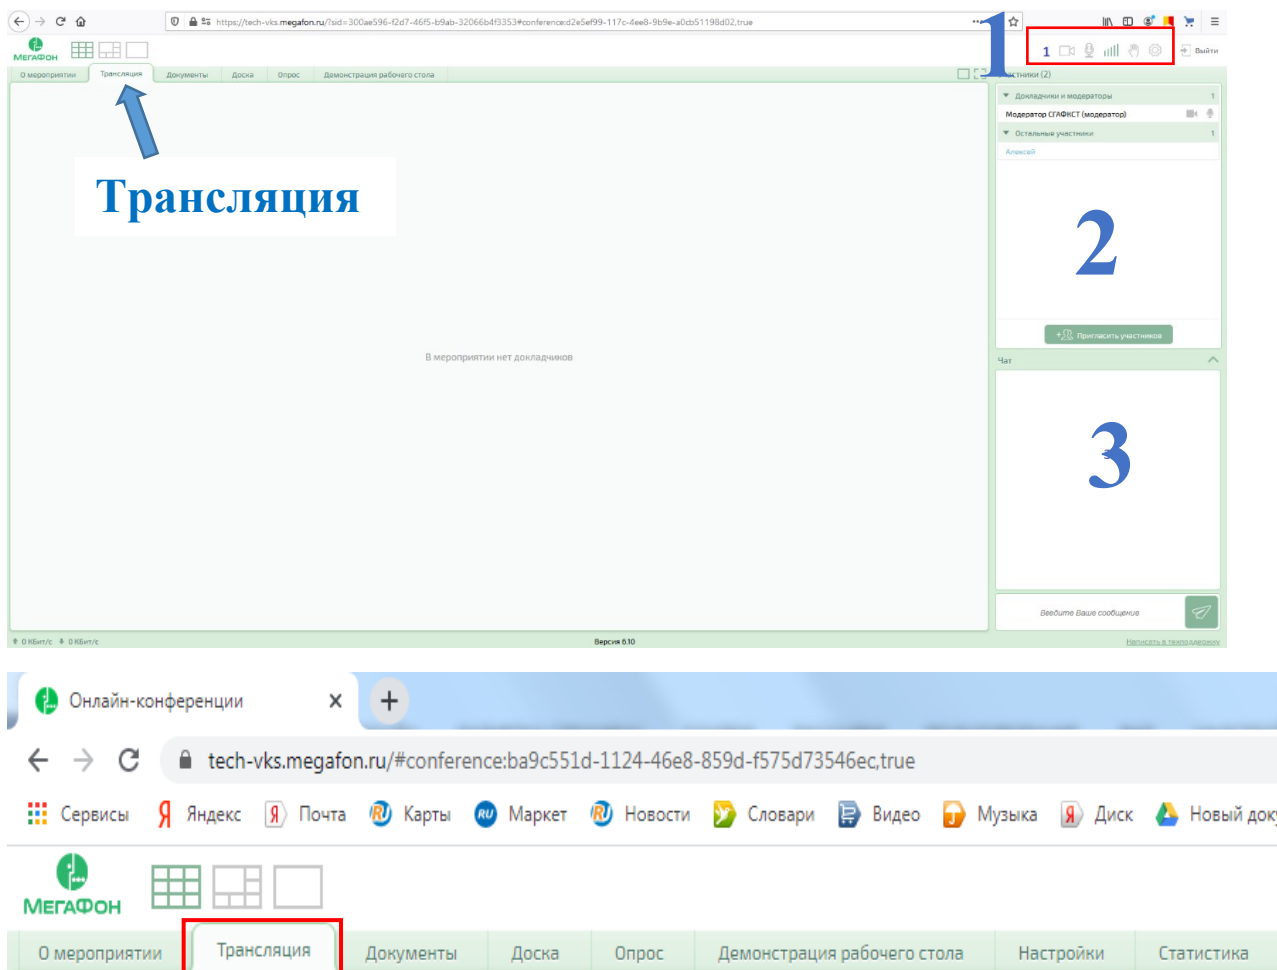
https://tech-vks.megafon.ru/?sid=300ae596-f2d7-46f5-b9ab-32066b4f3353#conference:d2e5ef99-117c-4ee8-9b9e-a0cb51198d02,true

МегаФон

1

1

Выйти

О мероприятии | Трансляция | Документы | Доска | Опрос | Демонстрация рабочего стола

Участники (2)

Докладчики и модераторы 1

Модератор СГАФКСТ (модератор)

Остальные участники 1

Алексей

Трансляция

2

Пригласить участников

В мероприятии нет докладчиков

Чат

3

Введите Ваше сообщение

0 Кбит/с 0 Кбит/с

Версия 6.10

Написать в техподдержку

Онлайн-конференции

tech-vks.megafon.ru/#conference:ba9c551d-1124-46e8-859d-f575d73546ec,true

Сервисы Яндекс Почта Карты Маркет Новости Словари Видео Музыка Диск Новый док

МегаФон

О мероприятии | Трансляция | Документы | Доска | Опрос | Демонстрация рабочего стола | Настройки | Статистика